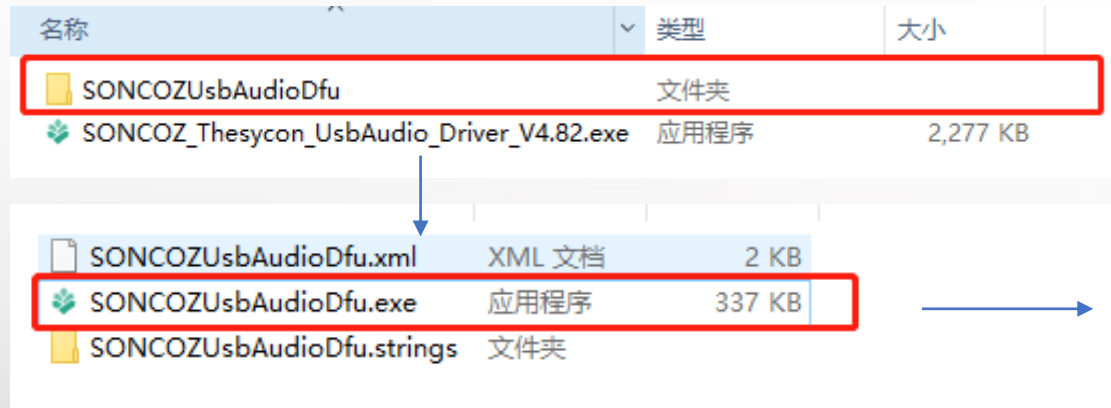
| 名称 | 类型 | 大小 |
|---|---|---|
| SONCOZUsbAudioDfu | 文件夹 | |
| SONCOZ_Thesycon_UsbAudio_Driver_V4.82.exe | 应用程序 | 2,277 KB |

| | | |
|---|---|---|
| SONCOZUsbAudioDfu.xml | XML 文档 | 2 KB |
| SONCOZUsbAudioDfu.exe | 应用程序 | 337 KB |
| SONCOZUsbAudioDfu.strings | 文件夹 | |